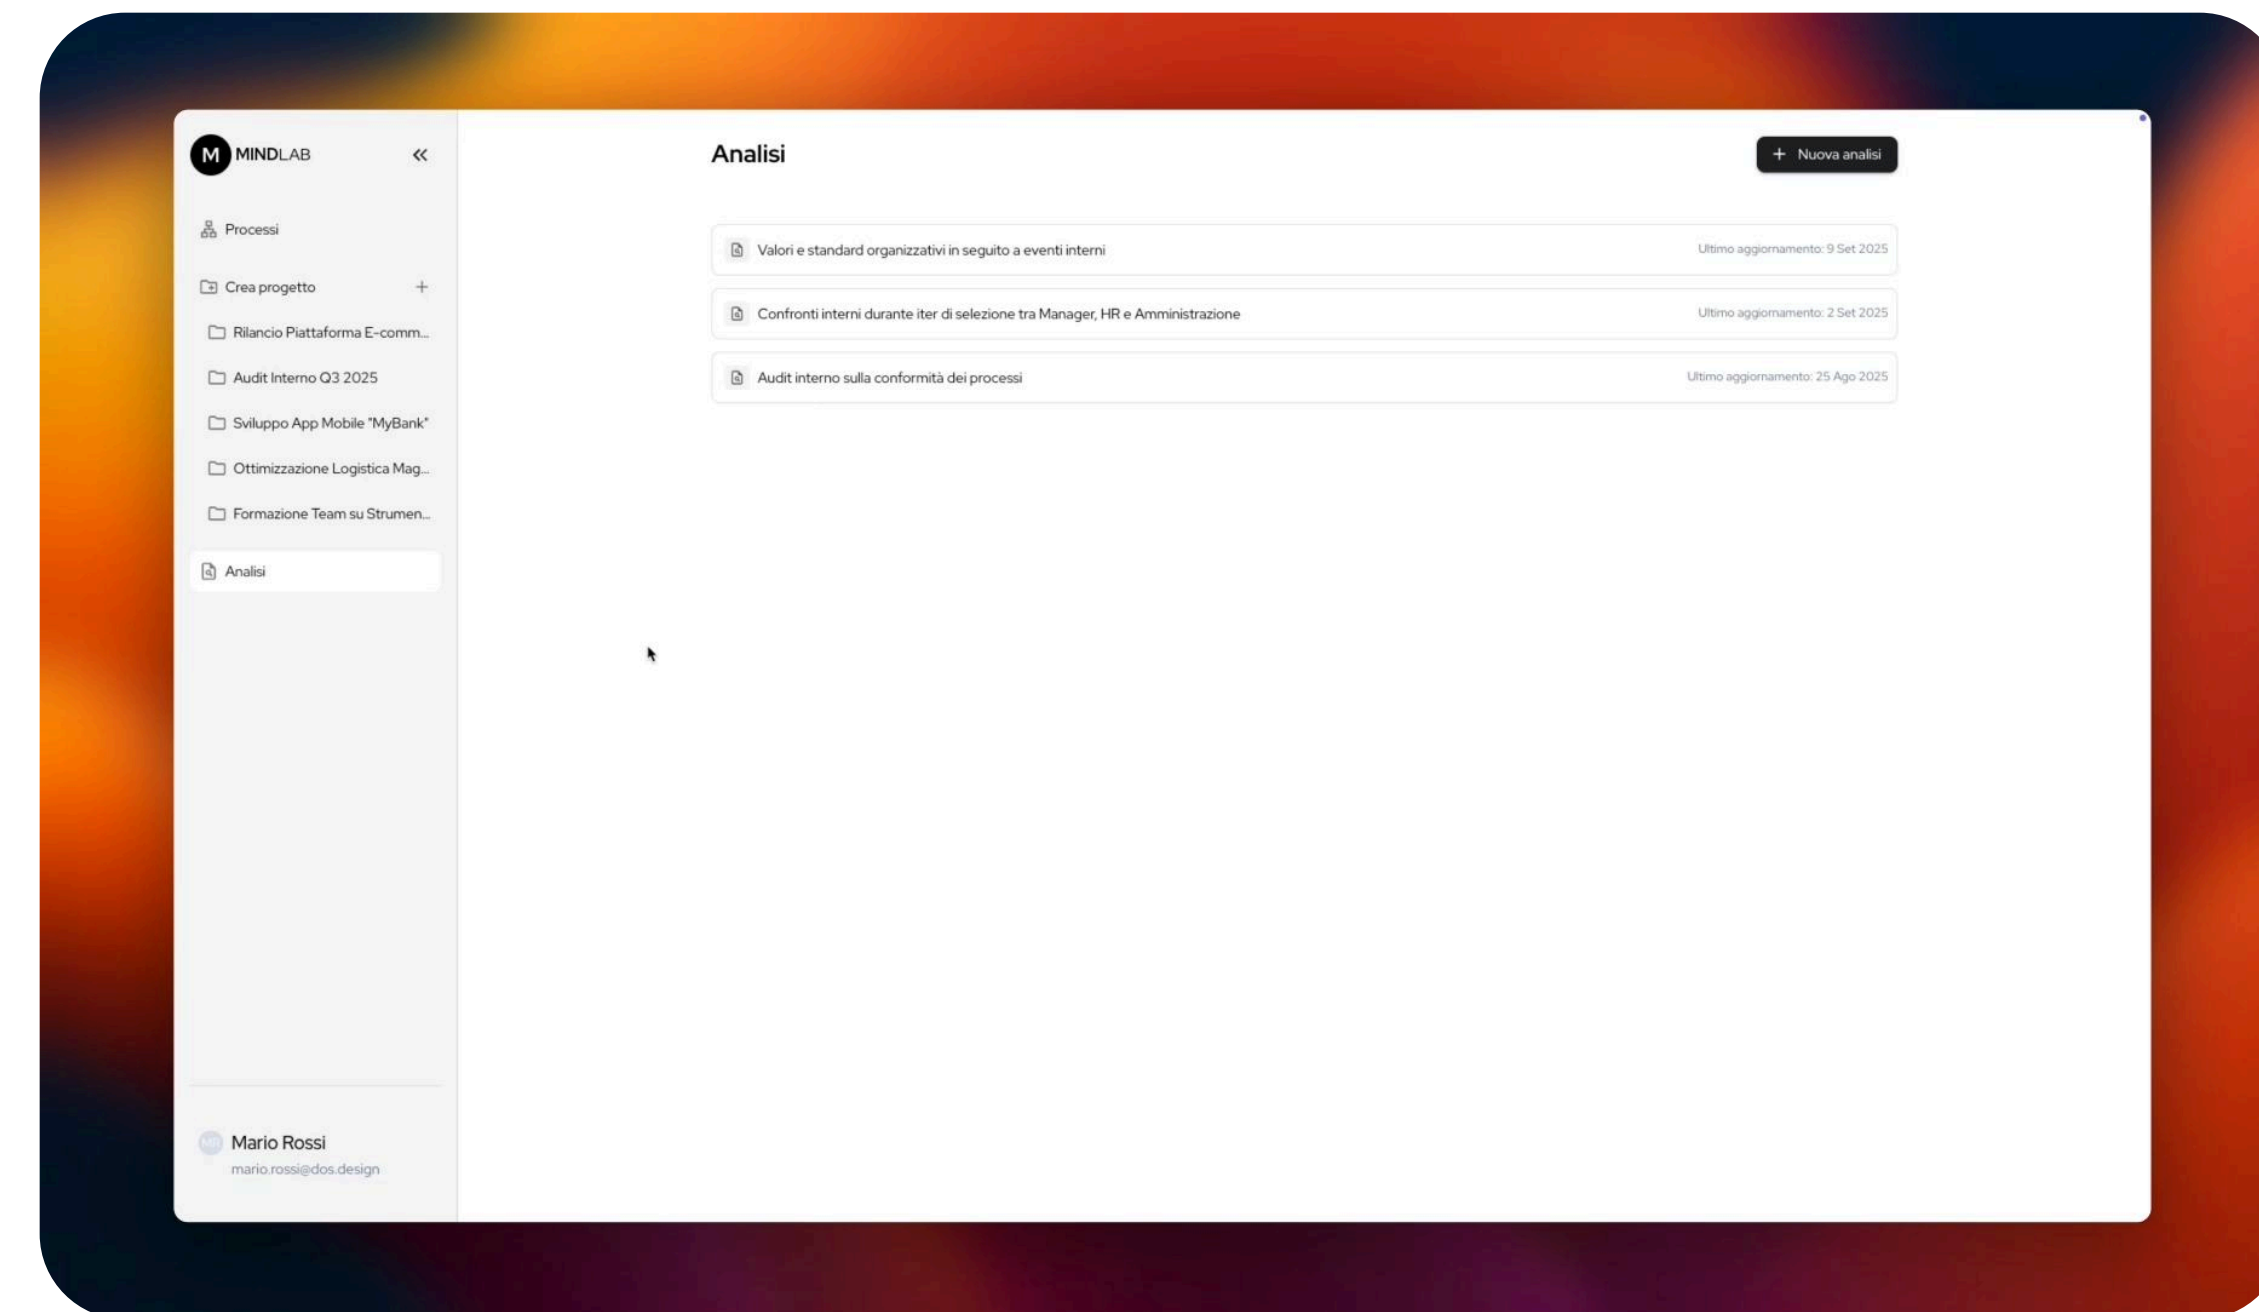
M MINDLAB

Processi

Crea progetto +

Rilancio Piattaforma E-comm...

Audit Interno Q3 2025

Sviluppo App Mobile "MyBank"

Ottimizzazione Logistica Mag...

Formazione Team su Strumen...

Analisi

MR Mario Rossi
mario.rossi@dos.design

Analisi

+ Nuova analisi

Valori e standard organizzativi in seguito a eventi interni — Ultimo aggiornamento: 9 Set 2025

Confronti interni durante iter di selezione tra Manager, HR e Amministrazione — Ultimo aggiornamento: 2 Set 2025

Audit interno sulla conformità dei processi — Ultimo aggiornamento: 25 Ago 2025